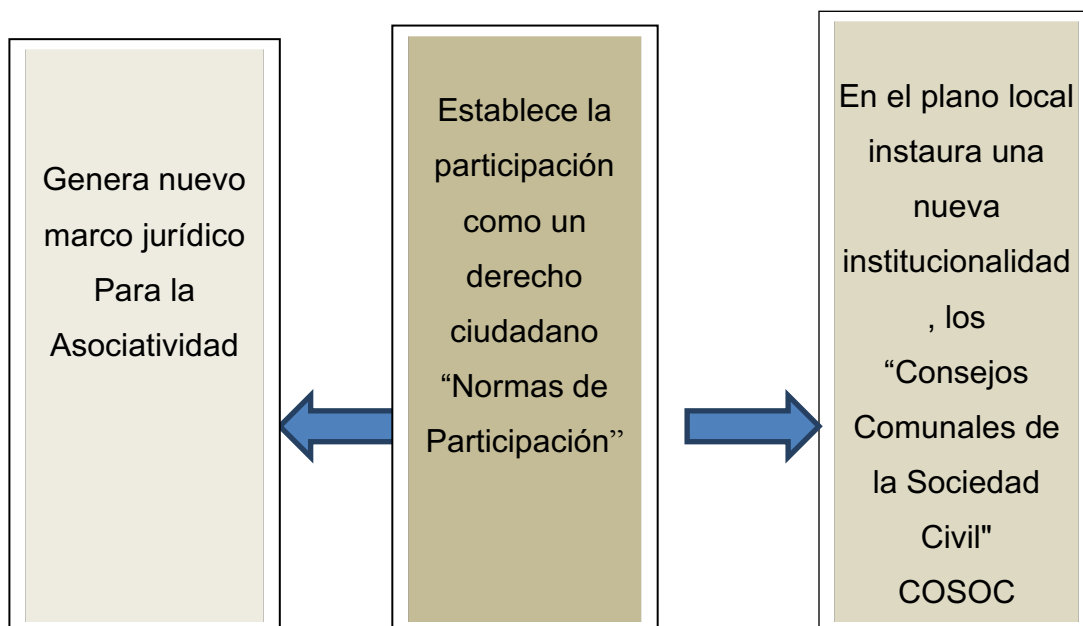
Establece la participación como un derecho ciudadano “Normas de Participación”

Genera nuevo marco jurídico Para la Asociatividad

En el plano local instaura una nueva institucionalidad , los “Consejos Comunales de la Sociedad Civil" COSOC